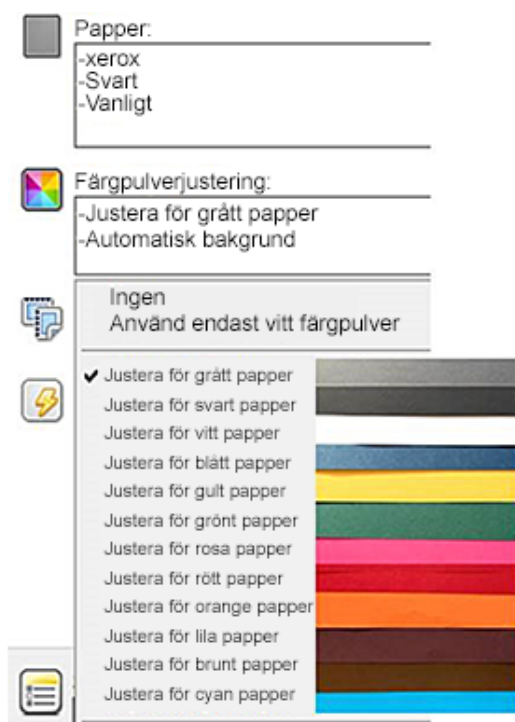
Papper:
-xerox
-Svart
-Vanligt

Färgpulverjustering:
-Justera för grått papper
-Automatisk bakgrund

Ingen
Använd endast vitt färgpulver

✔ Justera för grått papper
Justera för svart papper
Justera för vitt papper
Justera för blått papper
Justera för gult papper
Justera för grönt papper
Justera för rosa papper
Justera för rött papper
Justera för orange papper
Justera för lila papper
Justera för brunt papper
Justera för cyan papper